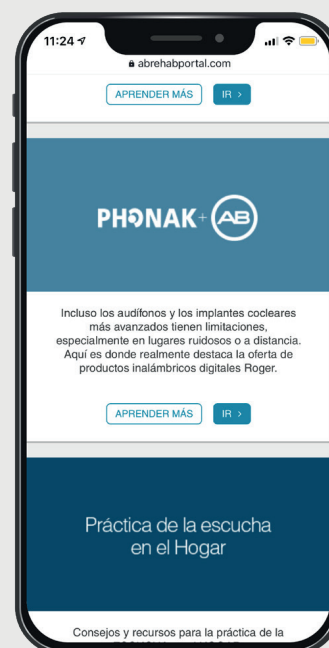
11:24

abrehabportal.com

APRENDER MÁS

IR >

PHONAK + AB

Incluso los audífonos y los implantes cocleares más avanzados tienen limitaciones, especialmente en lugares ruidosos o a distancia. Aquí es donde realmente destaca la oferta de productos inalámbricos digitales Roger.

APRENDER MÁS

IR >

Práctica de la escucha en el Hogar

Consejos y recursos para la práctica de la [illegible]